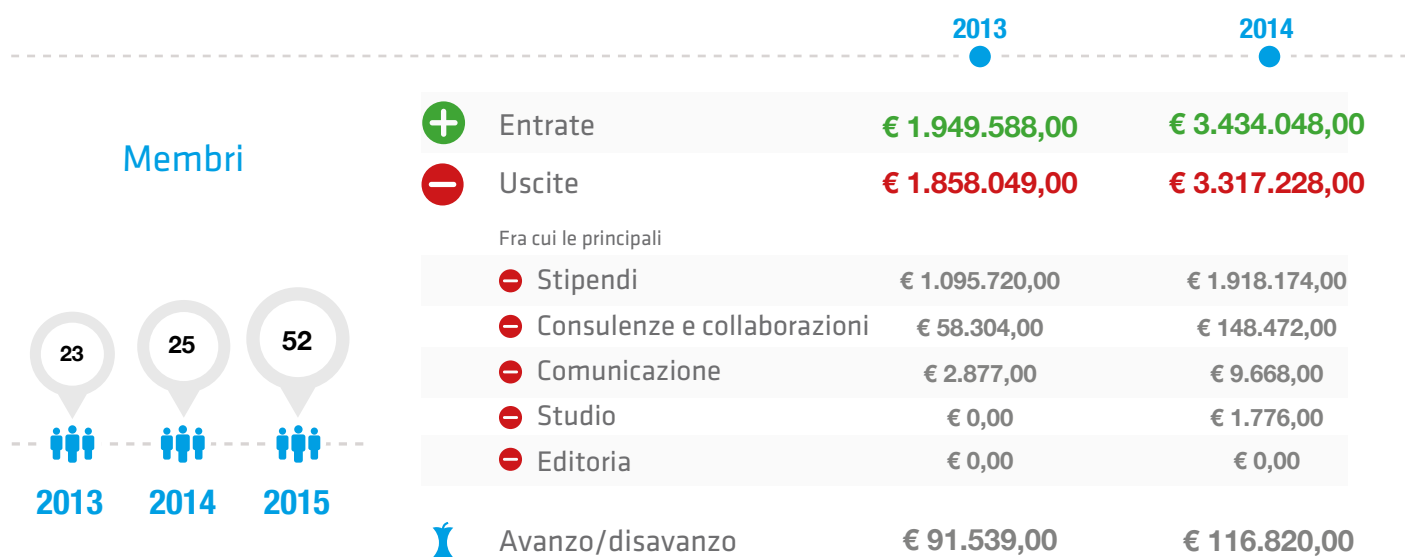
Membri

23 25 52

2013 2014 2015

|  | 2013 | 2014 |
|---|---|---|
| Entrate | € 1.949.588,00 | € 3.434.048,00 |
| Uscite | € 1.858.049,00 | € 3.317.228,00 |
| Fra cui le principali | | |
| Stipendi | € 1.095.720,00 | € 1.918.174,00 |
| Consulenze e collaborazioni | € 58.304,00 | € 148.472,00 |
| Comunicazione | € 2.877,00 | € 9.668,00 |
| Studio | € 0,00 | € 1.776,00 |
| Editoria | € 0,00 | € 0,00 |
| Avanzo/disavanzo | € 91.539,00 | € 116.820,00 |